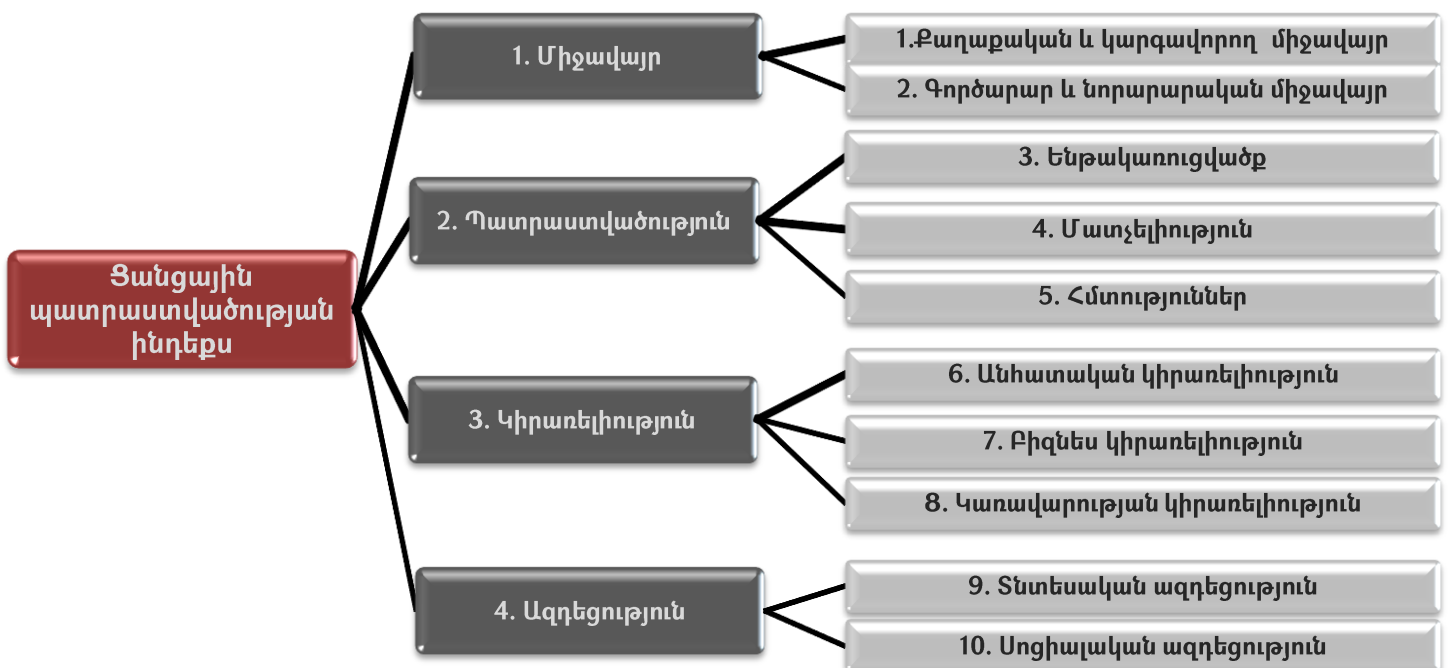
Ցանցային պատրաստվածության ինդեքս

1. Միջավայր

1.Քաղաքական և կարգավորող միջավայր

2. Գործարար և նորարարական միջավայր

2. Պատրաստվածություն

3. Ենթակառուցվածք

4. Մատչելիություն

5. Հմտություններ

3. Կիրառելիություն

6. Անհատական կիրառելիություն

7. Բիզնես կիրառելիություն

8. Կառավարության կիրառելիություն

4. Ազդեցություն

9. Տնտեսական ազդեցություն

10. Սոցիալական ազդեցություն